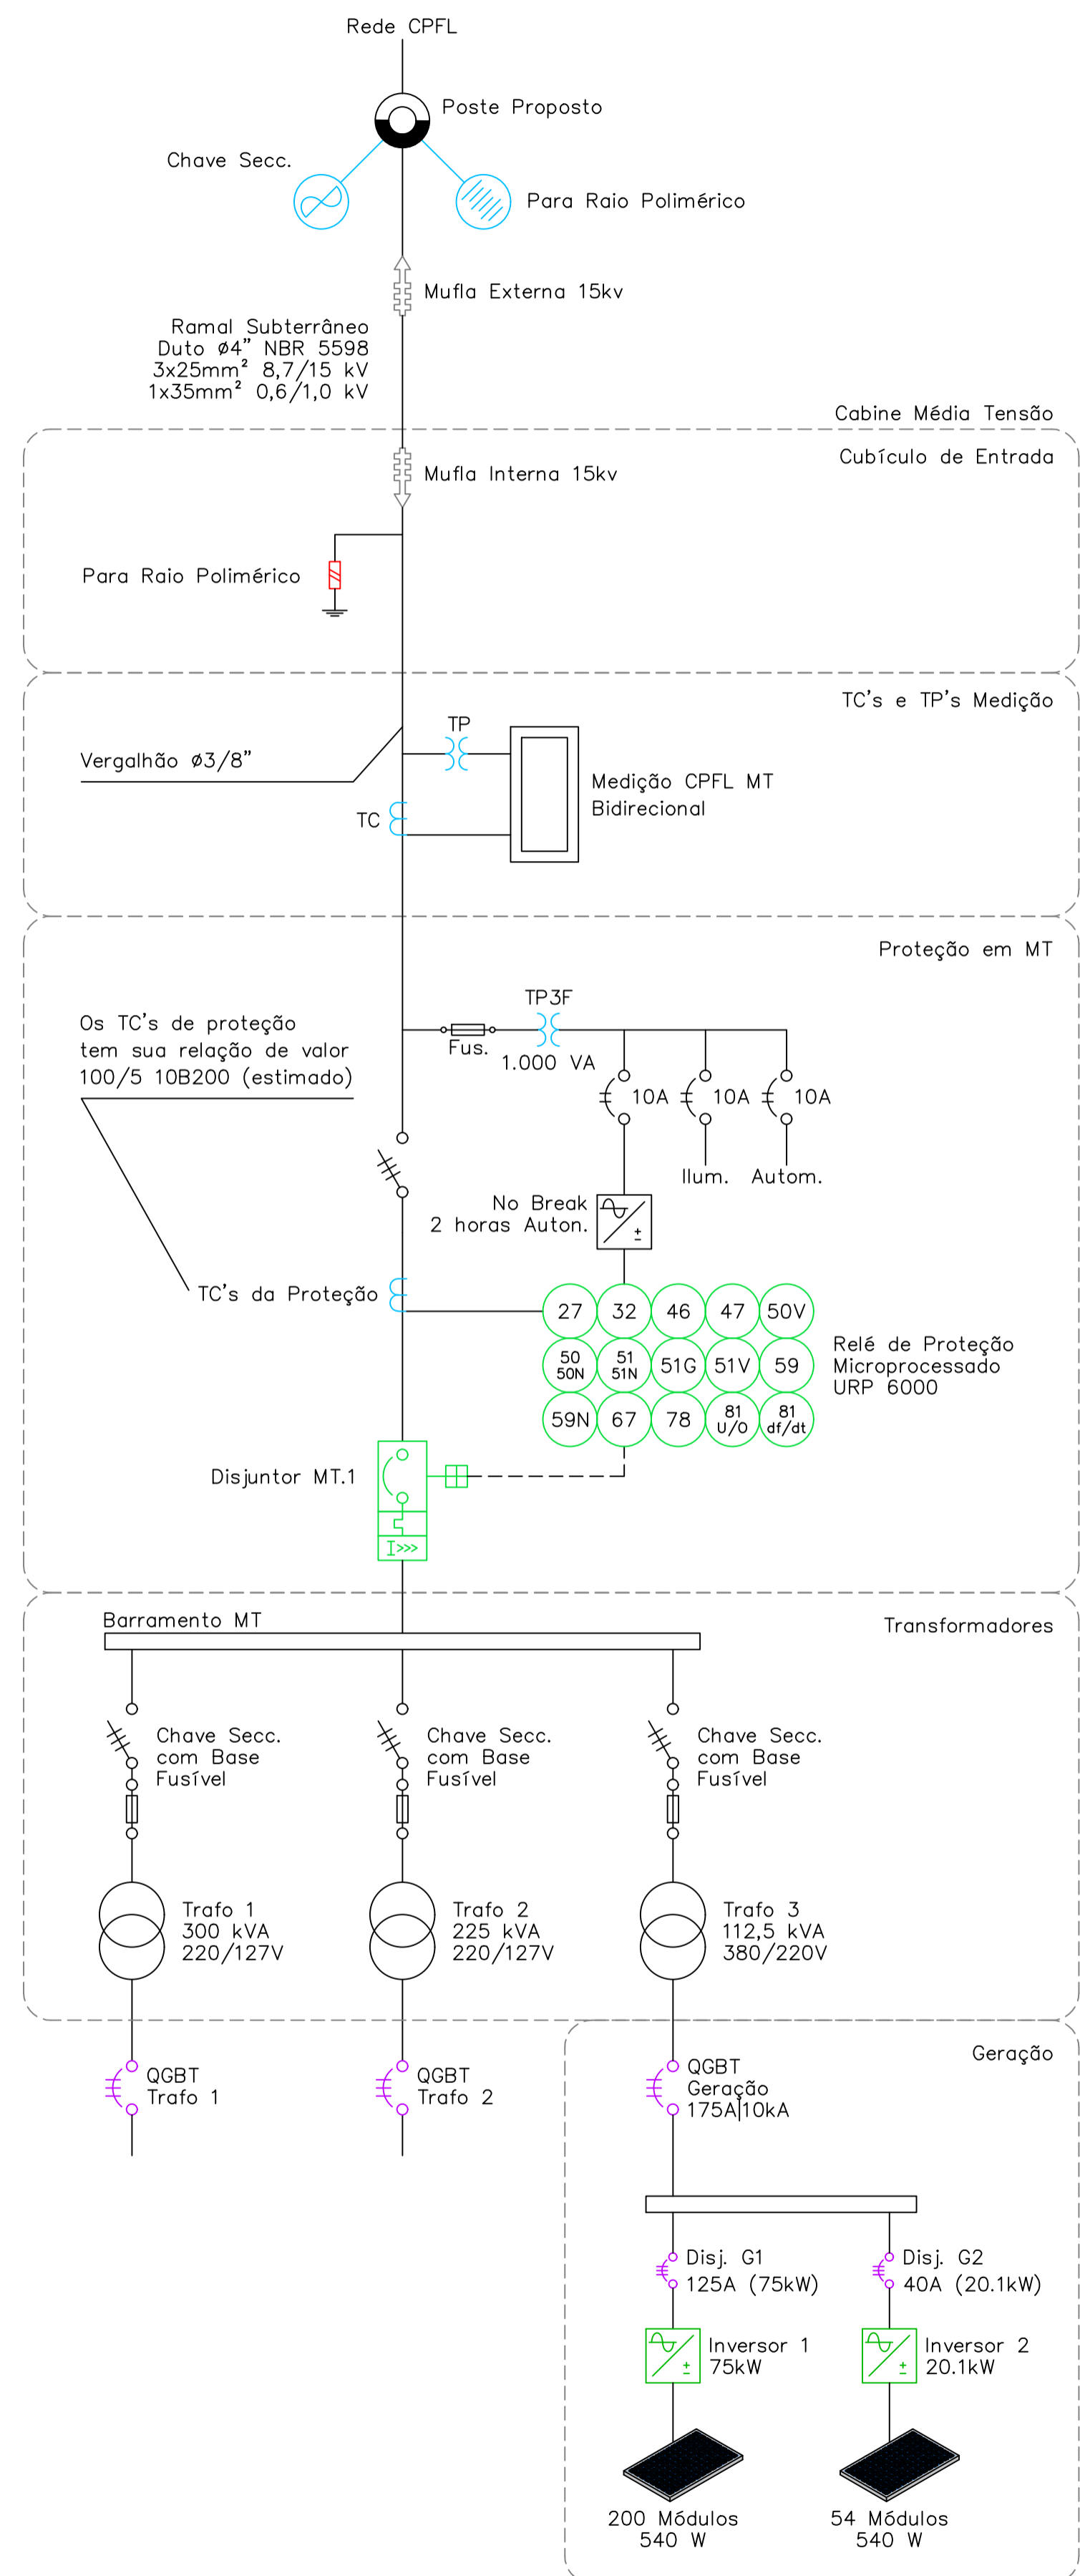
Rede CPFL

Poste Proposto

Chave Secc.

Para Raio Polimérico

Mufla Externa 15kv

Ramal Subterrâneo
Duto ø4" NBR 5598
3x25mm² 8,7/15 kV
1x35mm² 0,6/1,0 kV

Cabine Média Tensão

Cubículo de Entrada

Mufla Interna 15kv

Para Raio Polimérico

TC's e TP's Medição

TP

Vergalhão ø3/8"

Medição CPFL MT
Bidirecional

TC

Proteção em MT

TP3F

Os TC's de proteção
tem sua relação de valor
100/5 10B200 (estimado)

Fus.

1.000 VA

10A 10A 10A

Ilum. Autom.

No Break
2 horas Auton.

TC's da Proteção

| 27 | 32 | 46 | 47 | 50V |
|---|---|---|---|---|
| 50 50N | 51 51N | 51G | 51V | 59 |
| 59N | 67 | 78 | 81 U/O | 81 df/dt |

Relé de Proteção
Microprocessado
URP 6000

Disjuntor MT.1

I>>>

Barramento MT

Transformadores

Chave Secc.
com Base
Fusível

Chave Secc.
com Base
Fusível

Chave Secc.
com Base
Fusível

Trafo 1
300 kVA
220/127V

Trafo 2
225 kVA
220/127V

Trafo 3
112,5 kVA
380/220V

Geração

QGBT
Trafo 1

QGBT
Trafo 2

QGBT
Geração
175A|10kA

Disj. G1
125A (75kW)

Disj. G2
40A (20.1kW)

Inversor 1
75kW

Inversor 2
20.1kW

200 Módulos
540 W

54 Módulos
540 W